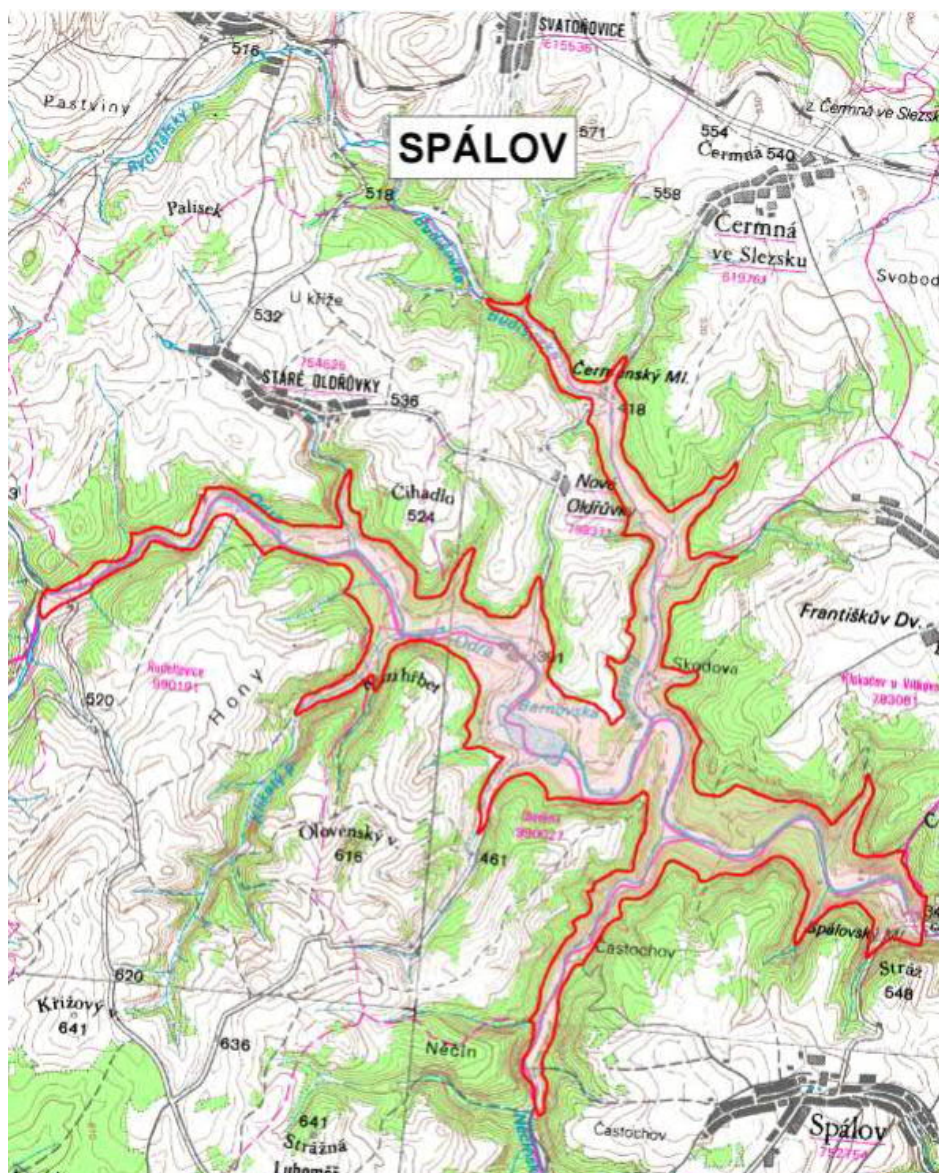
SVATOŇOVICE
615536
516
Pastviny
Rychlský p.
SPÁLOV
571
554
z. Čermná ve Slezsku
Čermná 540
558
Čermná
ve Slezsku
619761
Svobod
Palisek
518
Budišovka
Budišovka
U kříže
532
754625
STARÉ OLDŘŮVKY
536
Čermenský Ml.
418
Čihadlo
524
Nové
Oldřůvky
783
Odra
Odra
391
Františkův Dv.
Rudoltovice
990191
520
Hony
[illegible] hřbet
Barnovská
Skodova
Klokočov u Vítkova
783081
Olovenský v.
616
461
990027
Castochov
Spálovský Ml.
Stráž
648
620
Křížový v.
641
636
Nečín
641
Strážná
Luboměř
Častochov
Spálov
752754